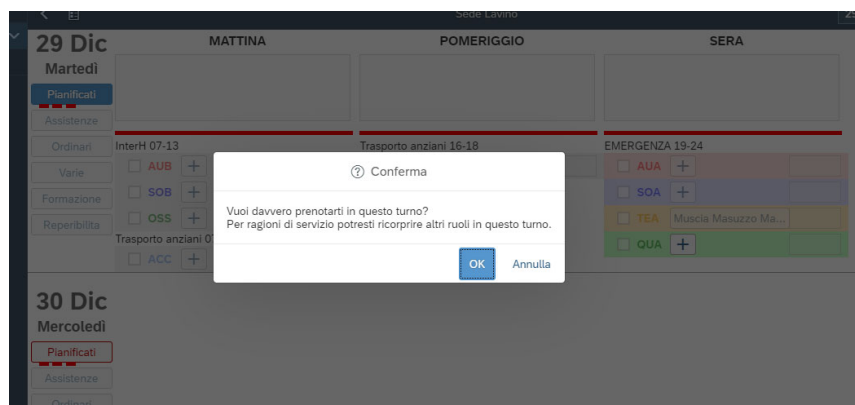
Sede Lavino

29 Dic
Martedì

Pianificati
Assistenze
Ordinari
Varie
Formazione
Reperibilità

MATTINA

POMERIGGIO

SERA

InterH 07-13
AUB +
SOB +
OSS +
Trasporto anziani 0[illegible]
ACC +

Trasporto anziani 16-18

EMERGENZA 19-24
AUA +
SOA +
TEA Muscia Masuzzo Ma...
QUA +

Conferma

Vuoi davvero prenotarti in questo turno?
Per ragioni di servizio potresti ricorprire altri ruoli in questo turno.

OK
Annulla

30 Dic
Mercoledì

Pianificati
Assistenze
Ordinari